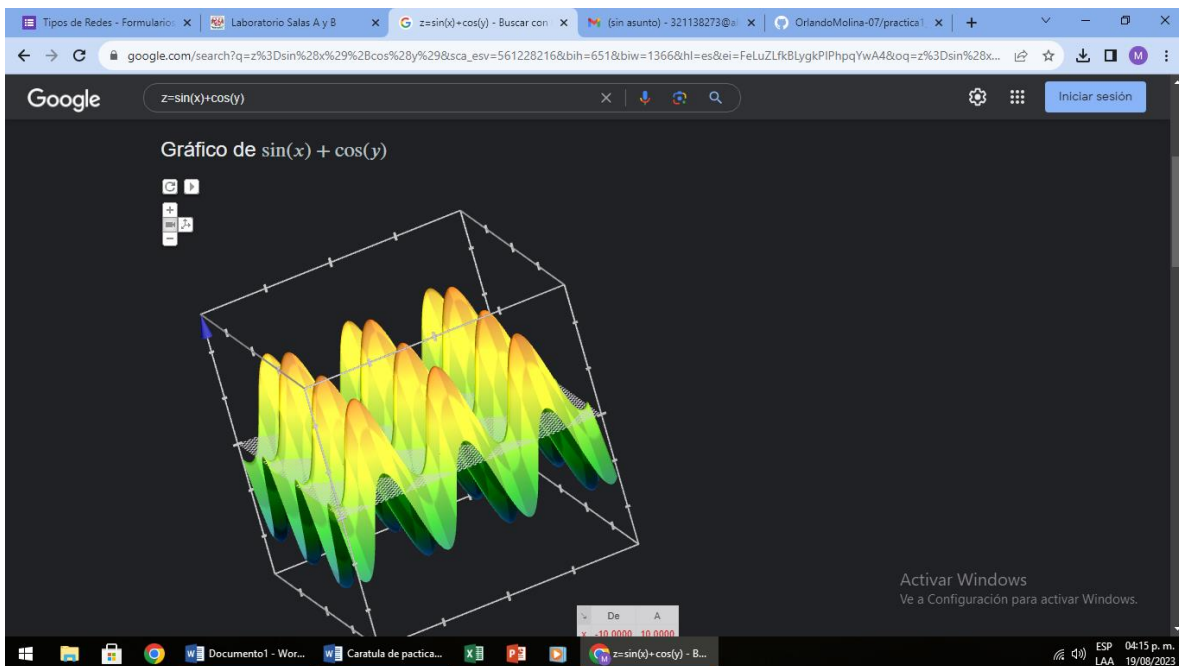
Tipos de Redes - Formularios ×
Laboratorio Salas A y B ×
z=sin(x)+cos(y) - Buscar con ×
(sin asunto) - 321138273@a ×
OrlandoMolina-07/practica1 ×
+

google.com/search?q=z%3Dsin%28x%29%2Bcos%28y%29&sca_esv=561228216&bih=651&biw=1366&hl=es&ei=FeLuZLfkBLygkPIPhpqYwA4&oq=z%3Dsin%28x...

Google
z=sin(x)+cos(y)
Iniciar sesión

Gráfico de $\sin(x) + \cos(y)$

| | De | A |
|---|---|---|
| x | -10.0000 | 10.0000 |

Activar Windows
Ve a Configuración para activar Windows.

Documento1 - Wor...
Caratula de pactica...
z=sin(x)+cos(y) - B...
ESP LAA
04:15 p. m.
19/08/2023